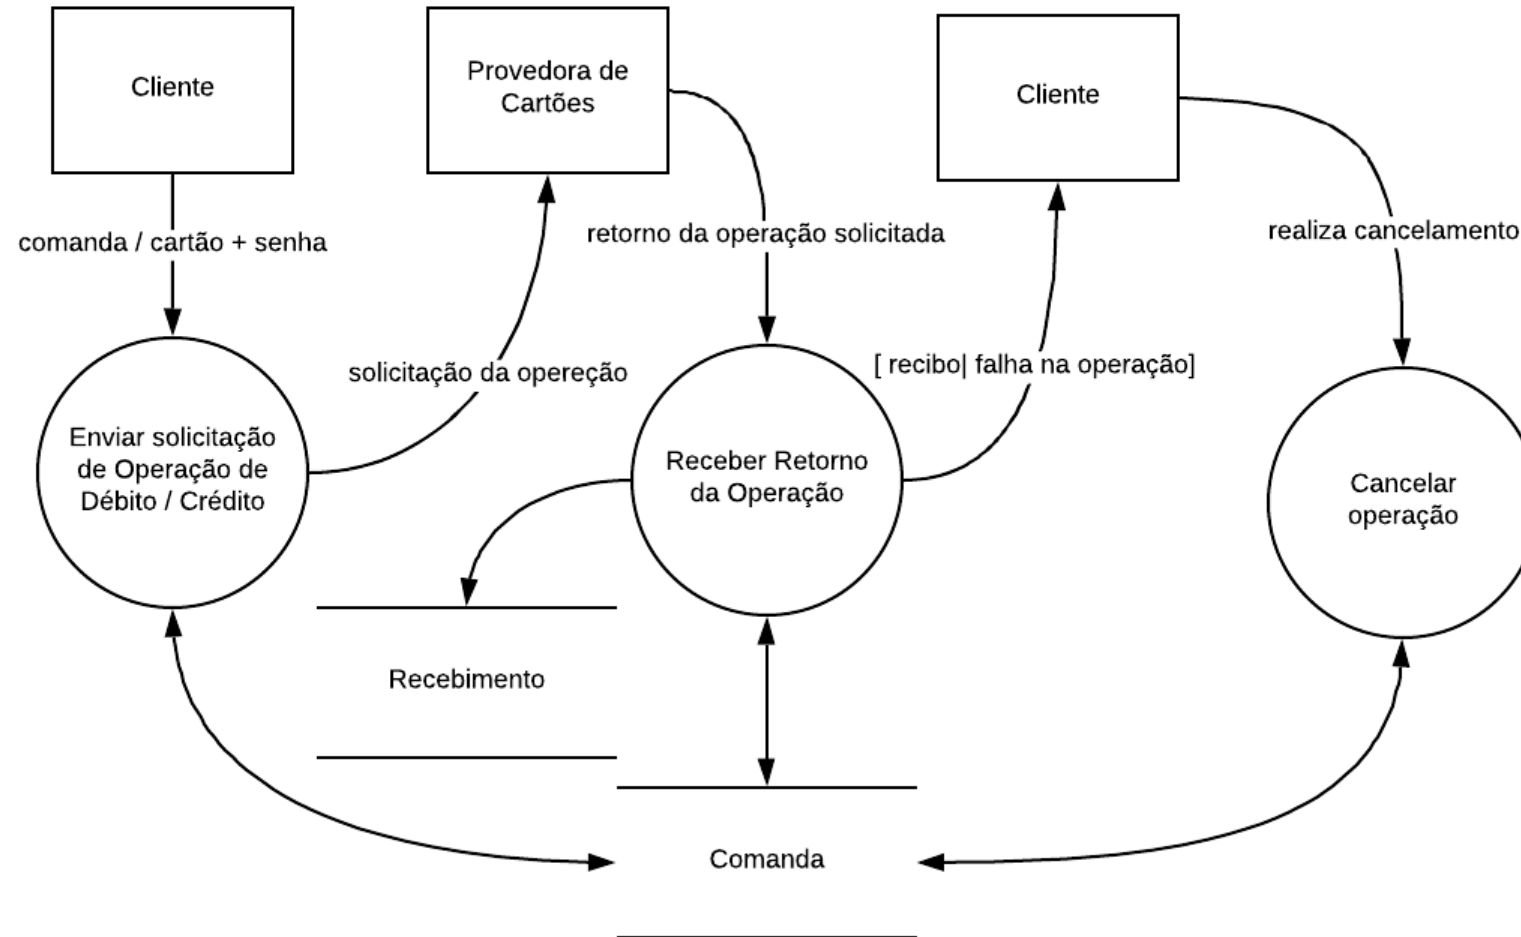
Cliente

Provedora de Cartões

Cliente

comanda / cartão + senha

retorno da operação solicitada

realiza cancelamento

solicitação da opereção

[ recibo| falha na operação]

Enviar solicitação de Operação de Débito / Crédito

Receber Retorno da Operação

Cancelar operação

Recebimento

Comanda